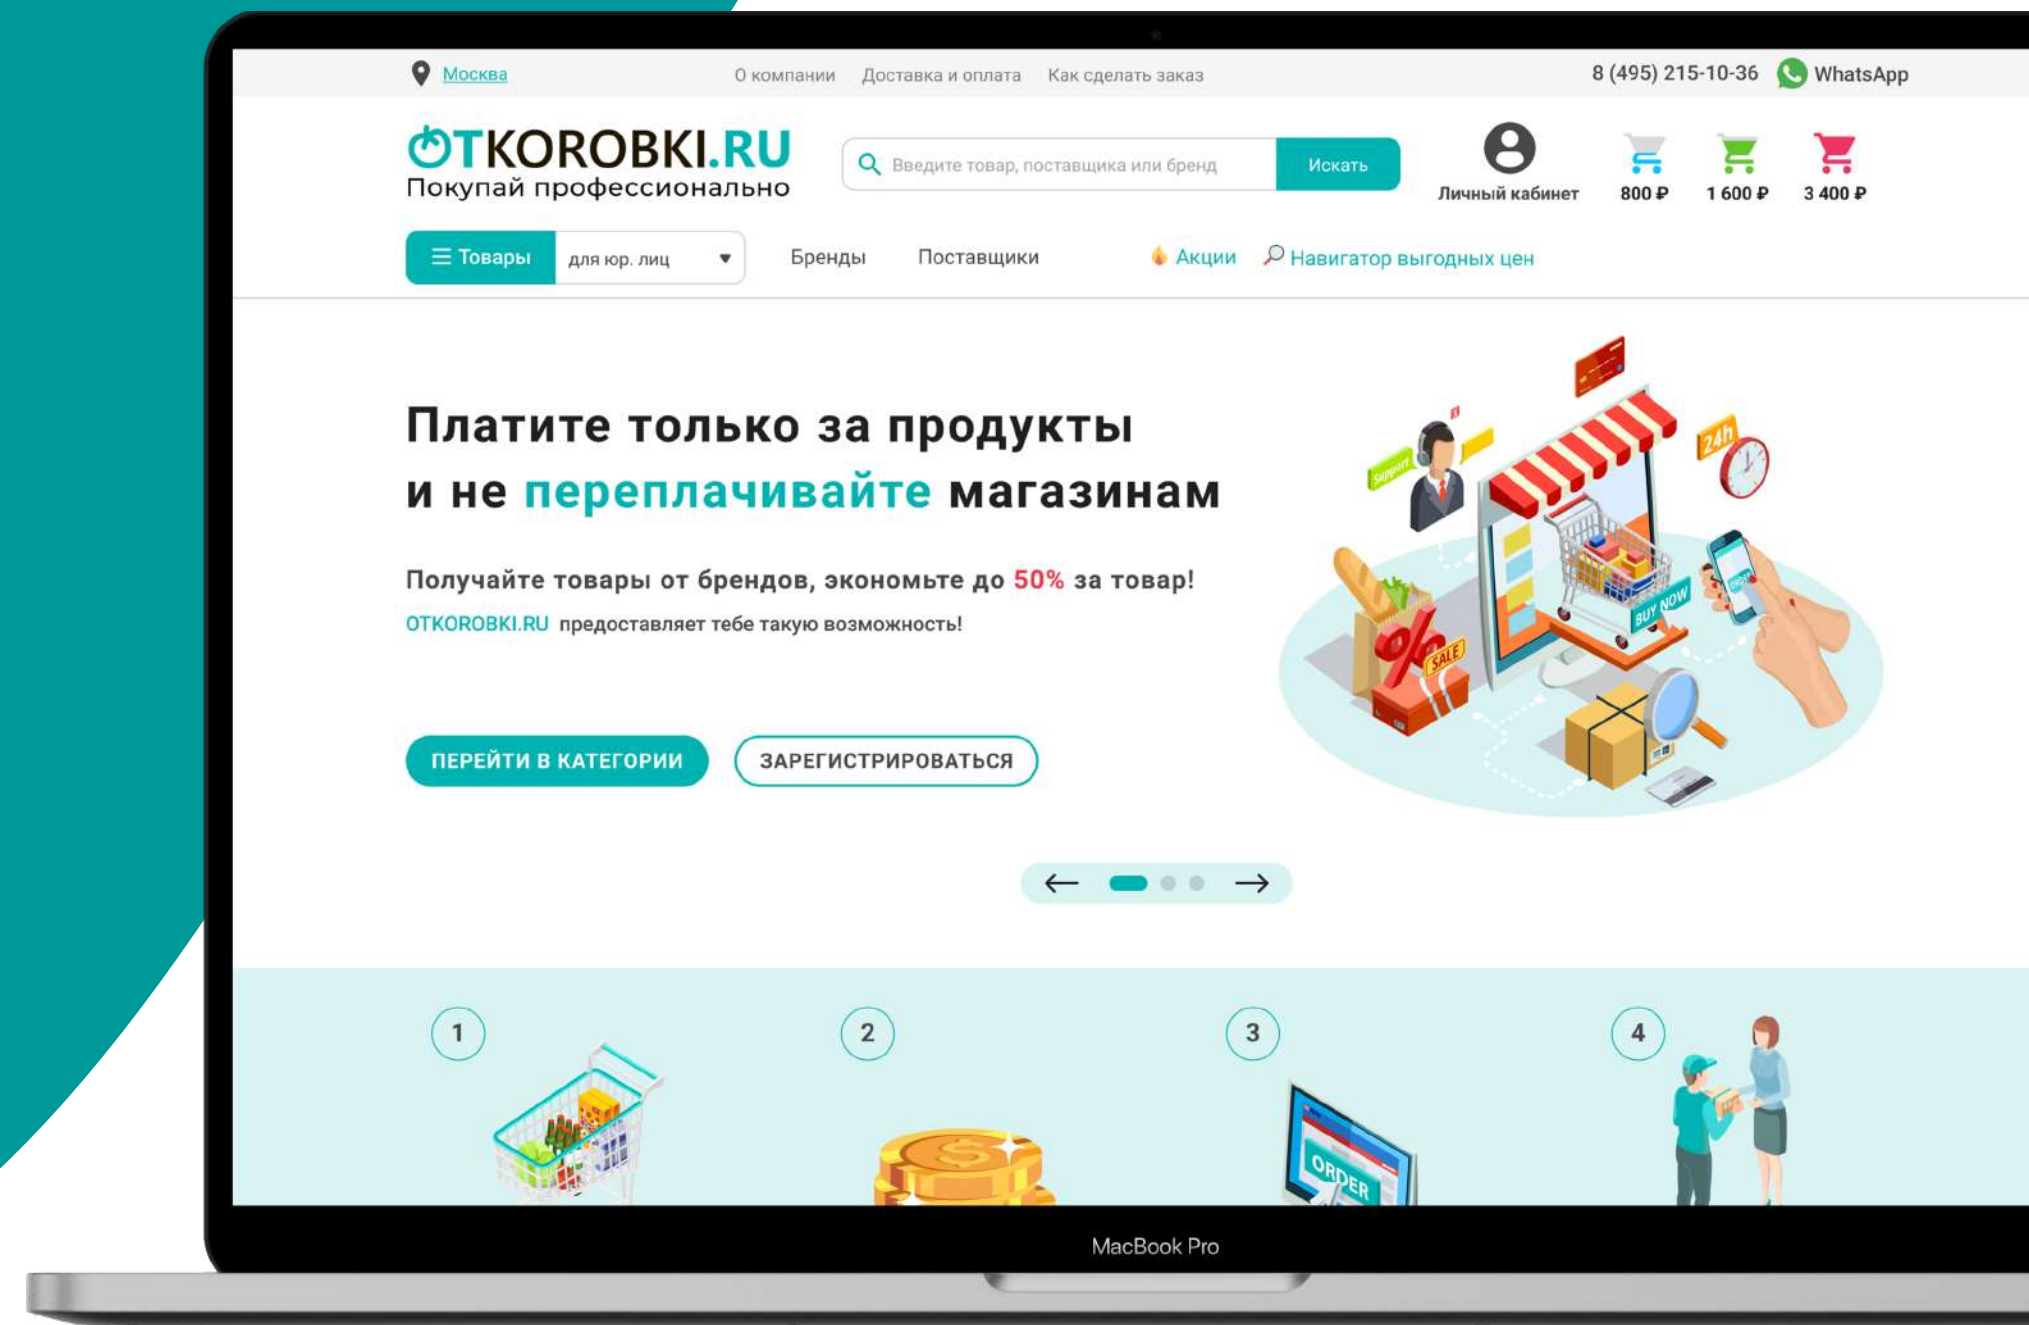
Москва О компании Доставка и оплата Как сделать заказ 8 (495) 215-10-36 WhatsApp

OTKOROBKI.RU
Покупай профессионально

Введите товар, поставщика или бренд Искать

Личный кабинет 800 ₽ 1 600 ₽ 3 400 ₽

Товары для юр. лиц Бренды Поставщики Акции Навигатор выгодных цен

Платите только за продукты и не переплачивайте магазинам

Получайте товары от брендов, экономьте до 50% за товар!

OTKOROBKI.RU предоставляет тебе такую возможность!

ПЕРЕЙТИ В КАТЕГОРИИ ЗАРЕГИСТРИРОВАТЬСЯ

Support 24h SALE % BUY NOW

1 2 3 4

ORDER

MacBook Pro